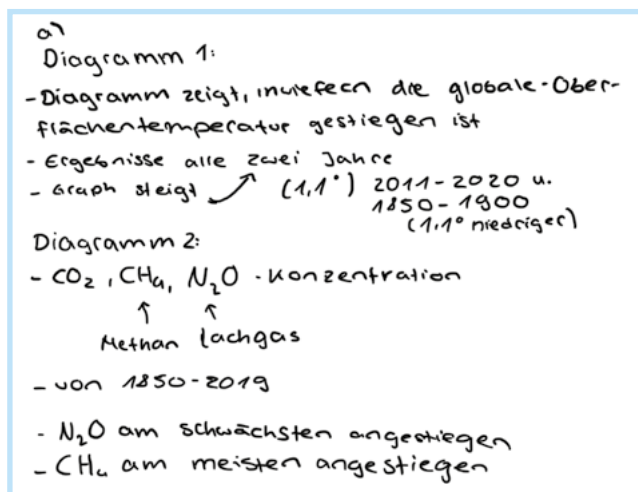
a)
Diagramm 1:
- Diagramm zeigt, inwiefern die globale-Oberflächentemperatur gestiegen ist
- Ergebnisse alle zwei Jahre
- Graph steigt ↗ (1,1°) 2011-2020 u. 1850-1900 (1,1° niedriger)

Diagramm 2:
- $CO_2$, $CH_4$, $N_2O$ - Konzentration
↑ Methan ↑ Lachgas
- von 1850-2019
- $N_2O$ am schwächsten angestiegen
- $CH_4$ am meisten angestiegen